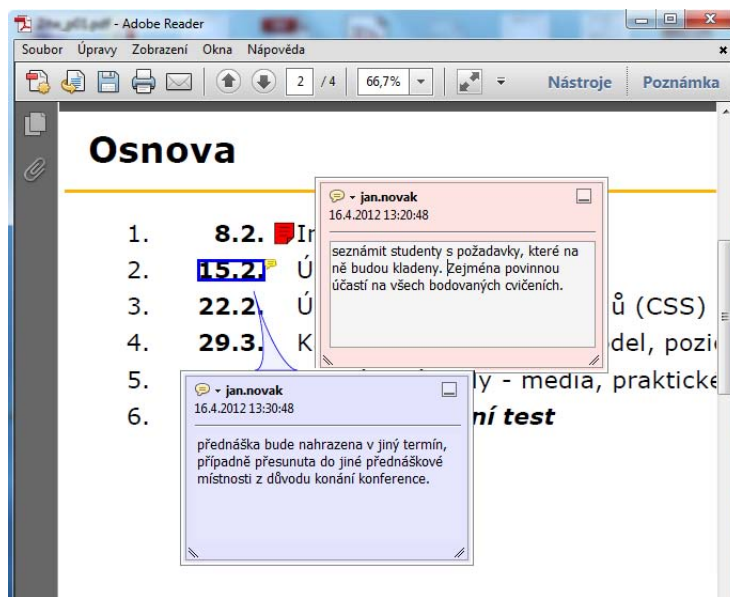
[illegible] - Adobe Reader

Soubor Úpravy Zobrazení Okna Nápověda

2 / 4 66,7% Nástroje Poznámka

Osnova

1. 8.2. Ir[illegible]
2. 15.2. Ú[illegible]
3. 22.2. Ú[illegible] ů (CSS)
4. 29.3. K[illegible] del, pozi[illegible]
5. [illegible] ly - media, praktick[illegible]
6. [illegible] ní test

jan.novak
16.4.2012 13:20:48

seznámit studenty s požadavky, které na ně budou kladeny. Zejména povinnou účastí na všech bodovaných cvičeních.

jan.novak
16.4.2012 13:30:48

přednáška bude nahrazena v jiný termín, případně přesunuta do jiné přednáškové místnosti z důvodu konání konference.